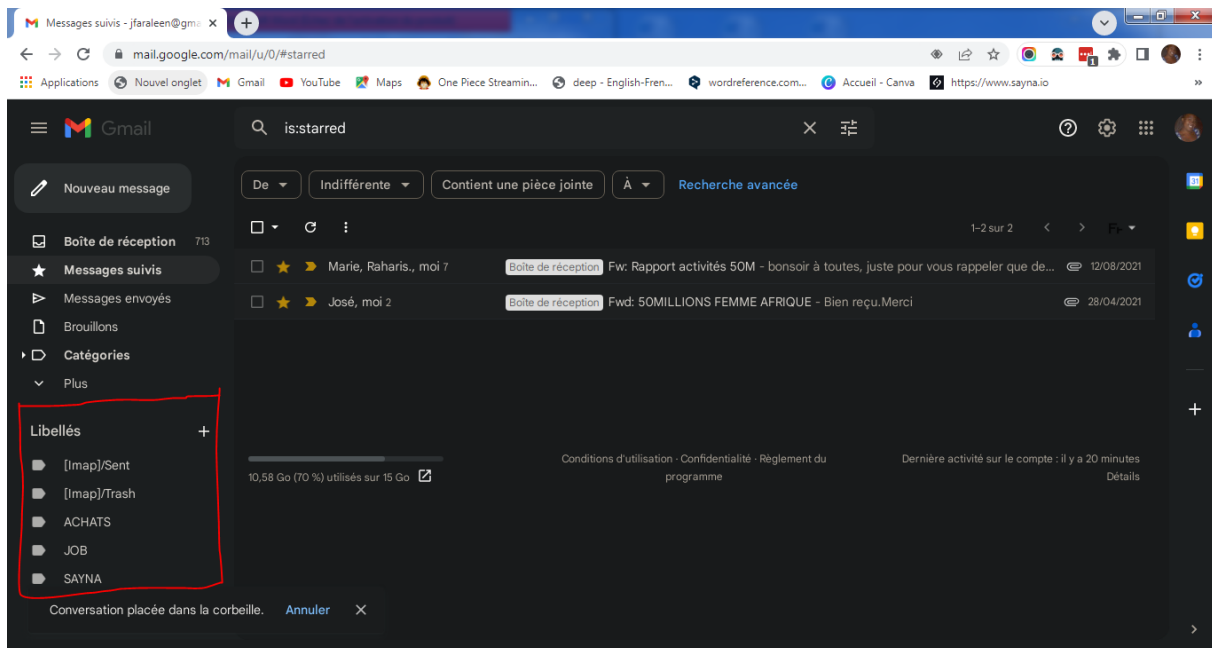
Messages suivis - jfaraleen@gma

mail.google.com/mail/u/0/#starred

Applications Nouvel onglet Gmail YouTube Maps One Piece Streamin... deep - English-Fren... wordreference.com... Accueil - Canva https://www.sayna.io

Gmail

is:starred

Nouveau message

Boîte de réception 713
Messages suivis
Messages envoyés
Brouillons
Catégories
Plus

Libellés +
[Imap]/Sent
[Imap]/Trash
ACHATS
JOB
SAYNA

De Indifférente Contient une pièce jointe À Recherche avancée

1–2 sur 2

Marie, Raharis., moi 7 Boîte de réception Fw: Rapport activités 50M - bonsoir à toutes, juste pour vous rappeler que de... 12/08/2021

José, moi 2 Boîte de réception Fwd: 50MILLIONS FEMME AFRIQUE - Bien reçu.Merci 28/04/2021

10,58 Go (70 %) utilisés sur 15 Go

Conditions d'utilisation · Confidentialité · Règlement du programme

Dernière activité sur le compte : il y a 20 minutes
Détails

Conversation placée dans la corbeille. Annuler